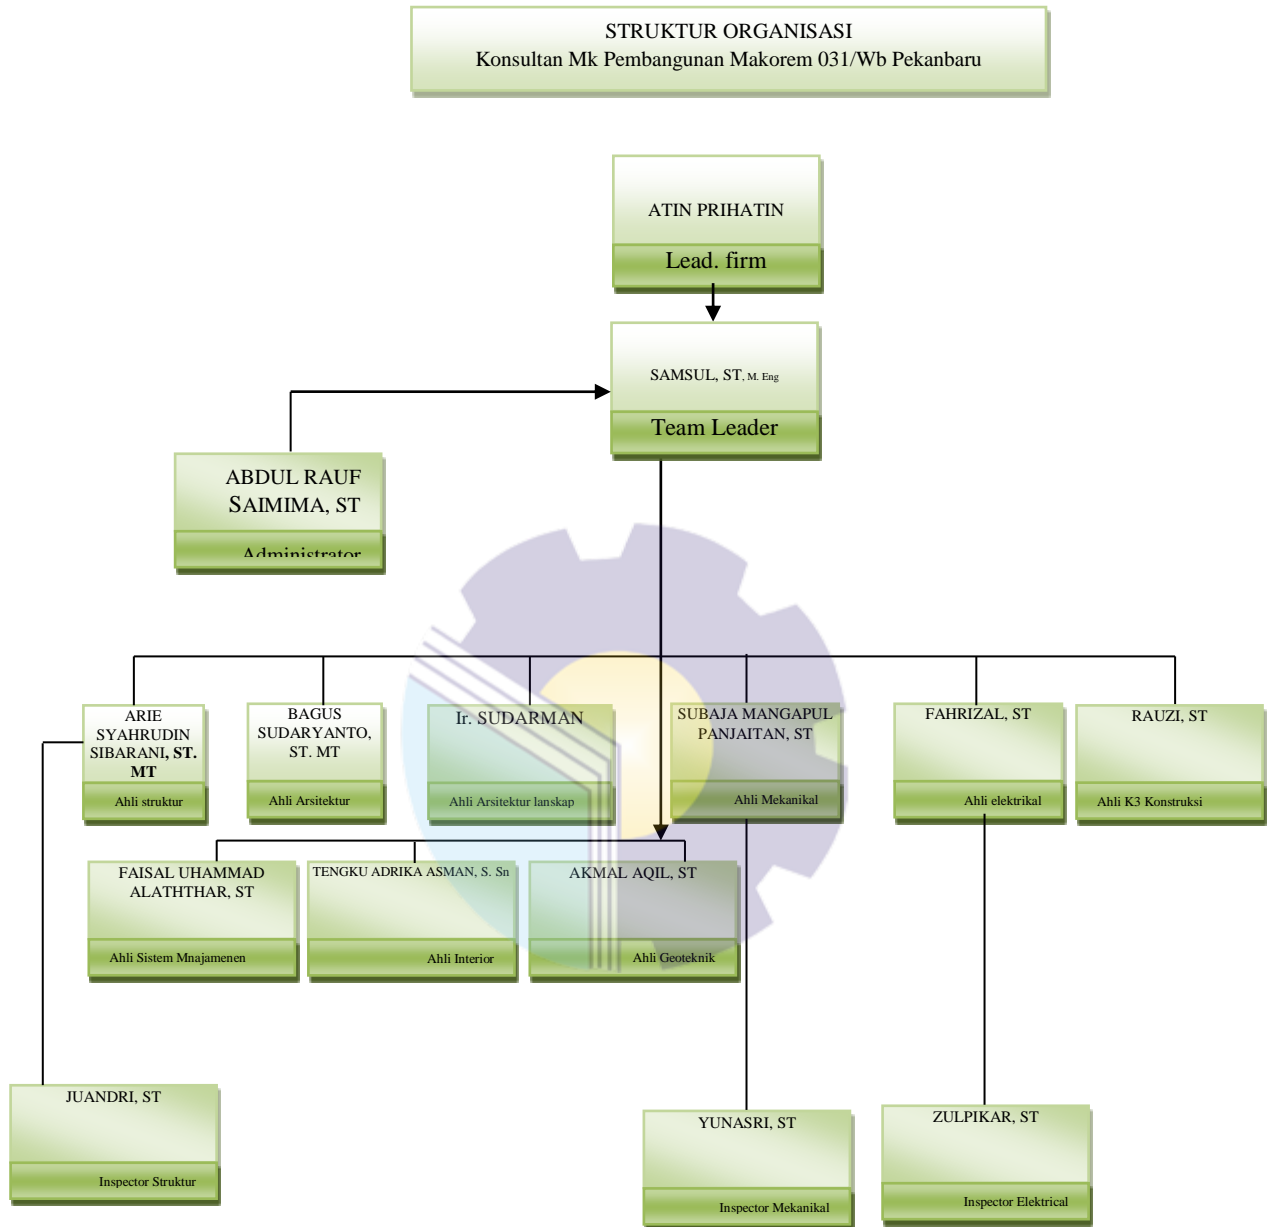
STRUKTUR ORGANISASI
Konsultan Mk Pembangunan Makorem 031/Wb Pekanbaru

ATIN PRIHATIN
Lead. firm

SAMSUL, ST, M. Eng
Team Leader

ABDUL RAUF SAIMIMA, ST
Administrator

ARIE SYAHRUDIN SIBARANI, ST. MT
Ahli struktur

BAGUS SUDARYANTO, ST. MT
Ahli Arsitektur

Ir. SUDARMAN
Ahli Arsitektur lanskap

SUBAJA MANGAPUL PANJAITAN, ST
Ahli Mekanikal

FAHRIZAL, ST
Ahli elektrikal

RAUZI, ST
Ahli K3 Konstruksi

FAISAL UHAMMAD ALATHTHAR, ST
Ahli Sistem Mnajamenen

TENGKU ADRIKA ASMAN, S. Sn
Ahli Interior

AKMAL AQIL, ST
Ahli Geoteknik

JUANDRI, ST
Inspector Struktur

YUNASRI, ST
Inspector Mekanikal

ZULPIKAR, ST
Inspector Elektrical